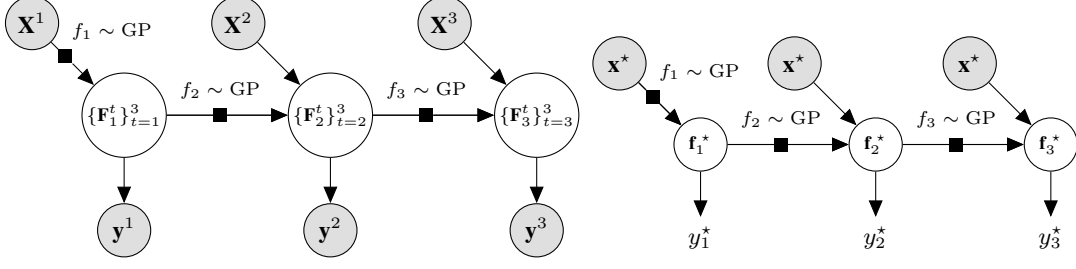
$\mathbf{X}^1$ $f_1 \sim \text{GP}$ $\mathbf{X}^2$ $\mathbf{X}^3$

$\{\mathbf{F}_1^t\}_{t=1}^3$ $f_2 \sim \text{GP}$ $\{\mathbf{F}_2^t\}_{t=2}^3$ $f_3 \sim \text{GP}$ $\{\mathbf{F}_3^t\}_{t=3}^3$

$\mathbf{y}^1$ $\mathbf{y}^2$ $\mathbf{y}^3$

$\mathbf{x}^\star$ $f_1 \sim \text{GP}$ $\mathbf{x}^\star$ $\mathbf{x}^\star$

$\mathbf{f}_1^\star$ $f_2 \sim \text{GP}$ $\mathbf{f}_2^\star$ $f_3 \sim \text{GP}$ $\mathbf{f}_3^\star$

$y_1^\star$ $y_2^\star$ $y_3^\star$